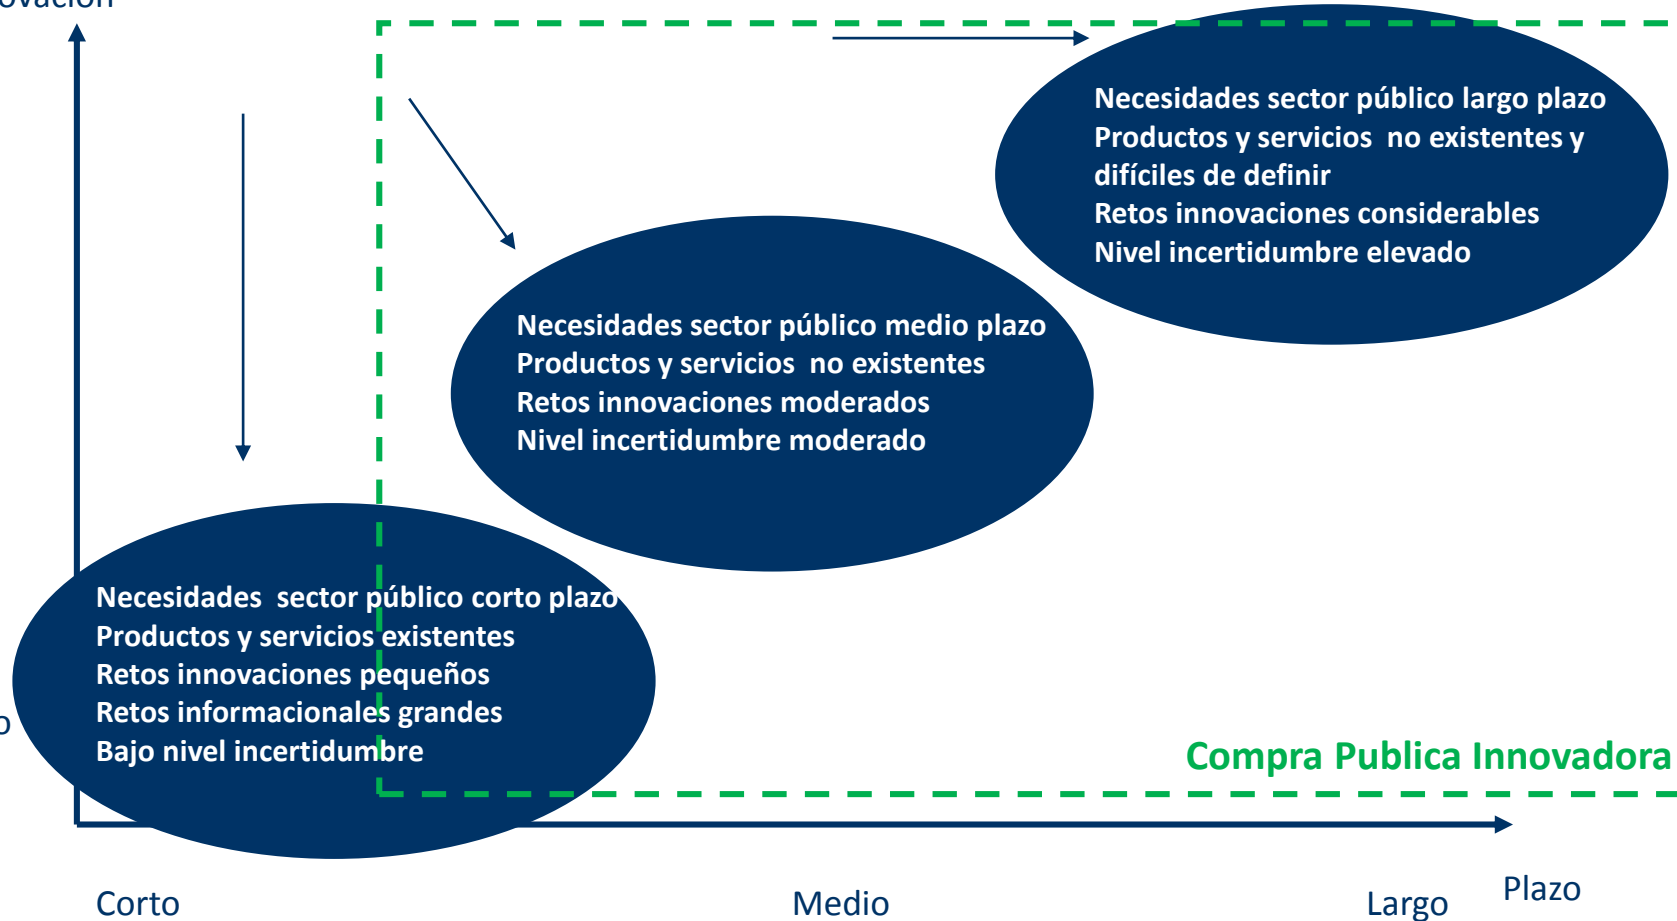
ovación

Necesidades sector público largo plazo
Productos y servicios no existentes y difíciles de definir
Retos innovaciones considerables
Nivel incertidumbre elevado

Necesidades sector público medio plazo
Productos y servicios no existentes
Retos innovaciones moderados
Nivel incertidumbre moderado

Necesidades sector público corto plazo
Productos y servicios existentes
Retos innovaciones pequeños
Retos informacionales grandes
Bajo nivel incertidumbre

o

Compra Publica Innovadora

Corto
Medio
Largo
Plazo